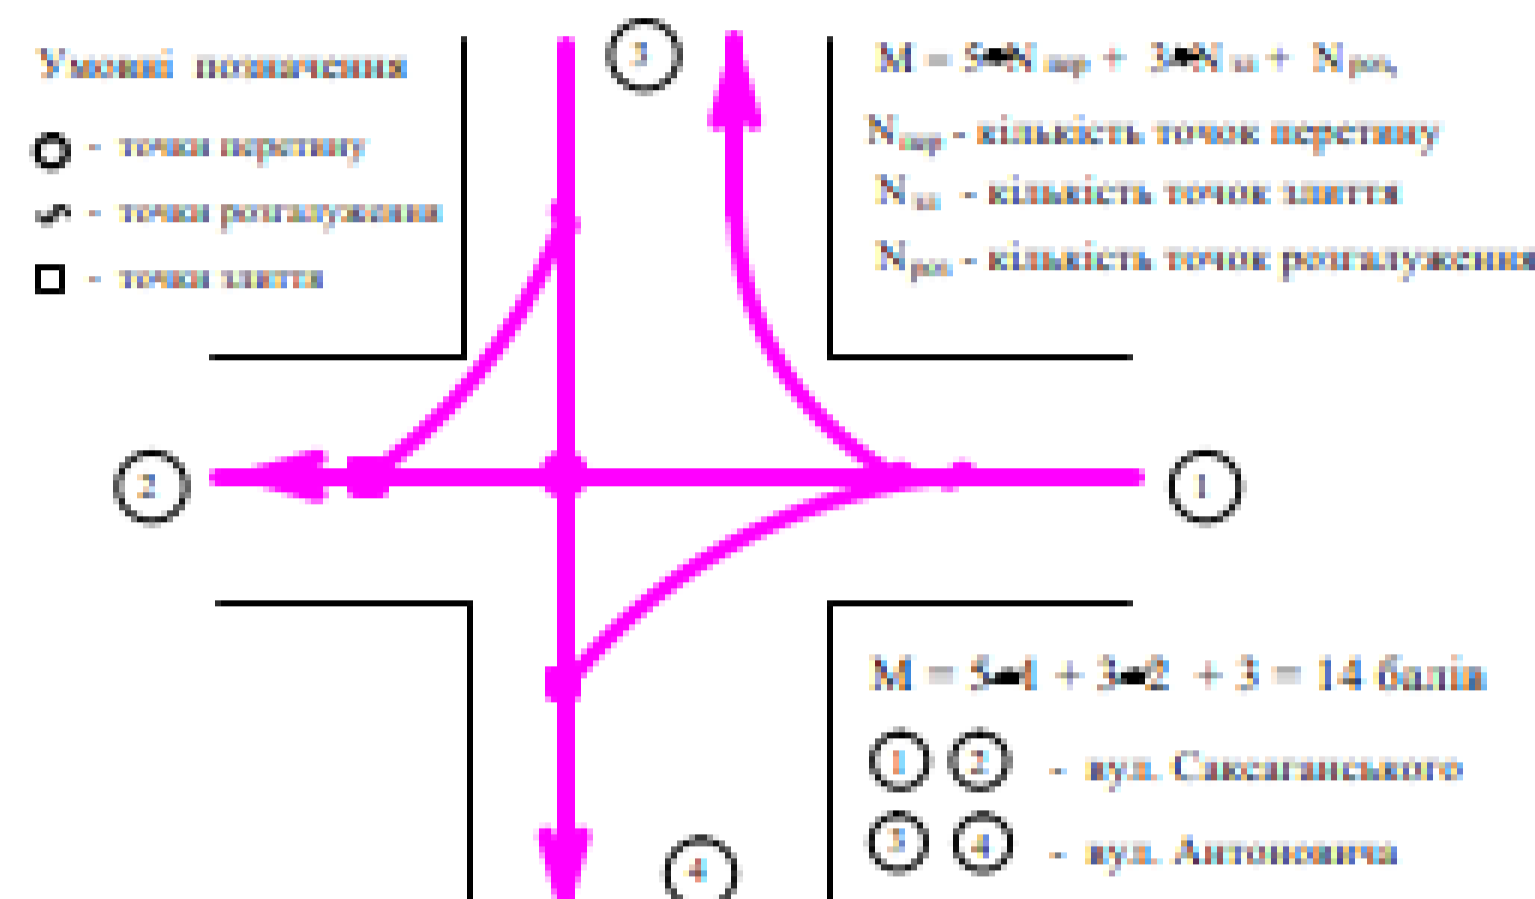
Умовні позначення

- точки перетину

- точки розгалуження

- точки злиття

3

$M = 5 \cdot N_{пер} + 3 \cdot N_{зл} + N_{роз}$

$N_{пер}$ - кількість точок перетину

$N_{зл}$ - кількість точок злиття

$N_{роз}$ - кількість точок розгалуження

2

1

$M = 5 \cdot 1 + 3 \cdot 2 + 3 = 14$ балів

1 2 - вул. Саксаганського

3 4 - вул. Антоновича

4